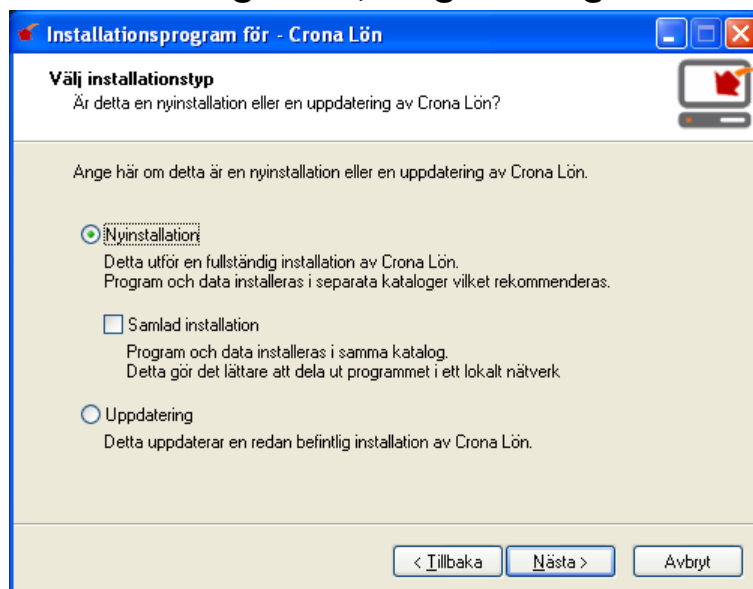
Installationsprogram för - Crona Lön

Välj installationstyp
Är detta en nyinstallation eller en uppdatering av Crona Lön?

Ange här om detta är en nyinstallation eller en uppdatering av Crona Lön.

Nyinstallation
Detta utför en fullständig installation av Crona Lön.
Program och data installeras i separata kataloger vilket rekommenderas.

Samlad installation
Program och data installeras i samma katalog.
Detta gör det lättare att dela ut programmet i ett lokalt nätverk

Uppdatering
Detta uppdaterar en redan befintlig installation av Crona Lön.

< Tillbaka
Nästa >
Avbryt